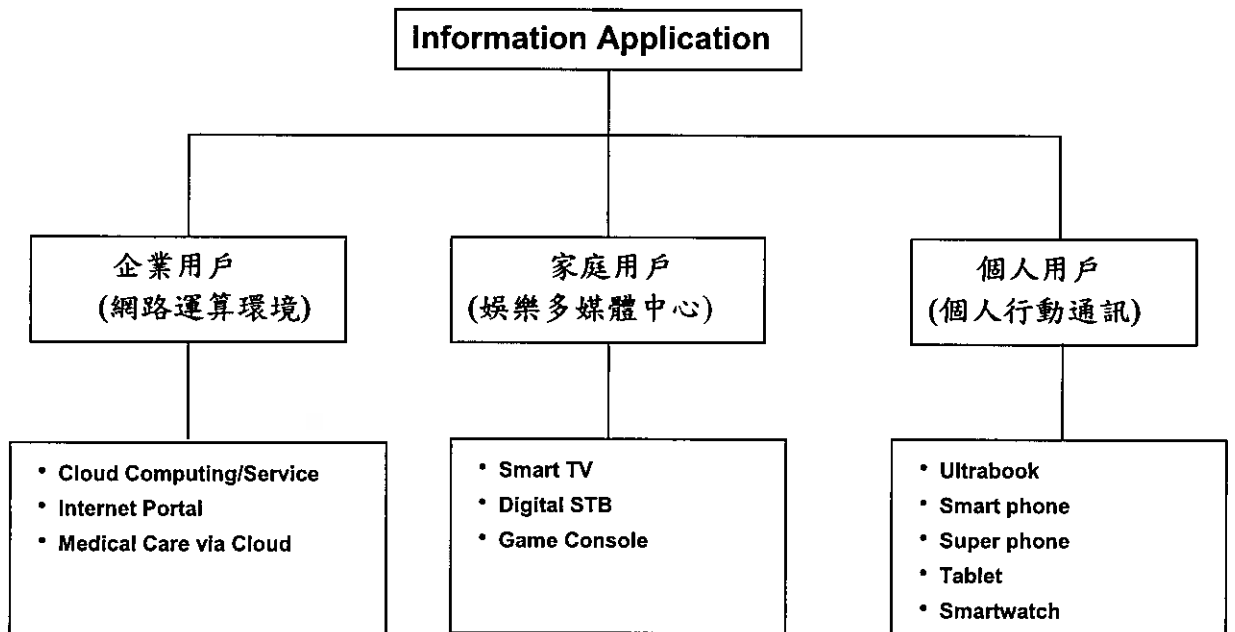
Information Application

企業用戶
(網路運算環境)

家庭用戶
(娛樂多媒體中心)

個人用戶
(個人行動通訊)

• Cloud Computing/Service
• Internet Portal
• Medical Care via Cloud

• Smart TV
• Digital STB
• Game Console

• Ultrabook
• Smart phone
• Super phone
• Tablet
• Smartwatch